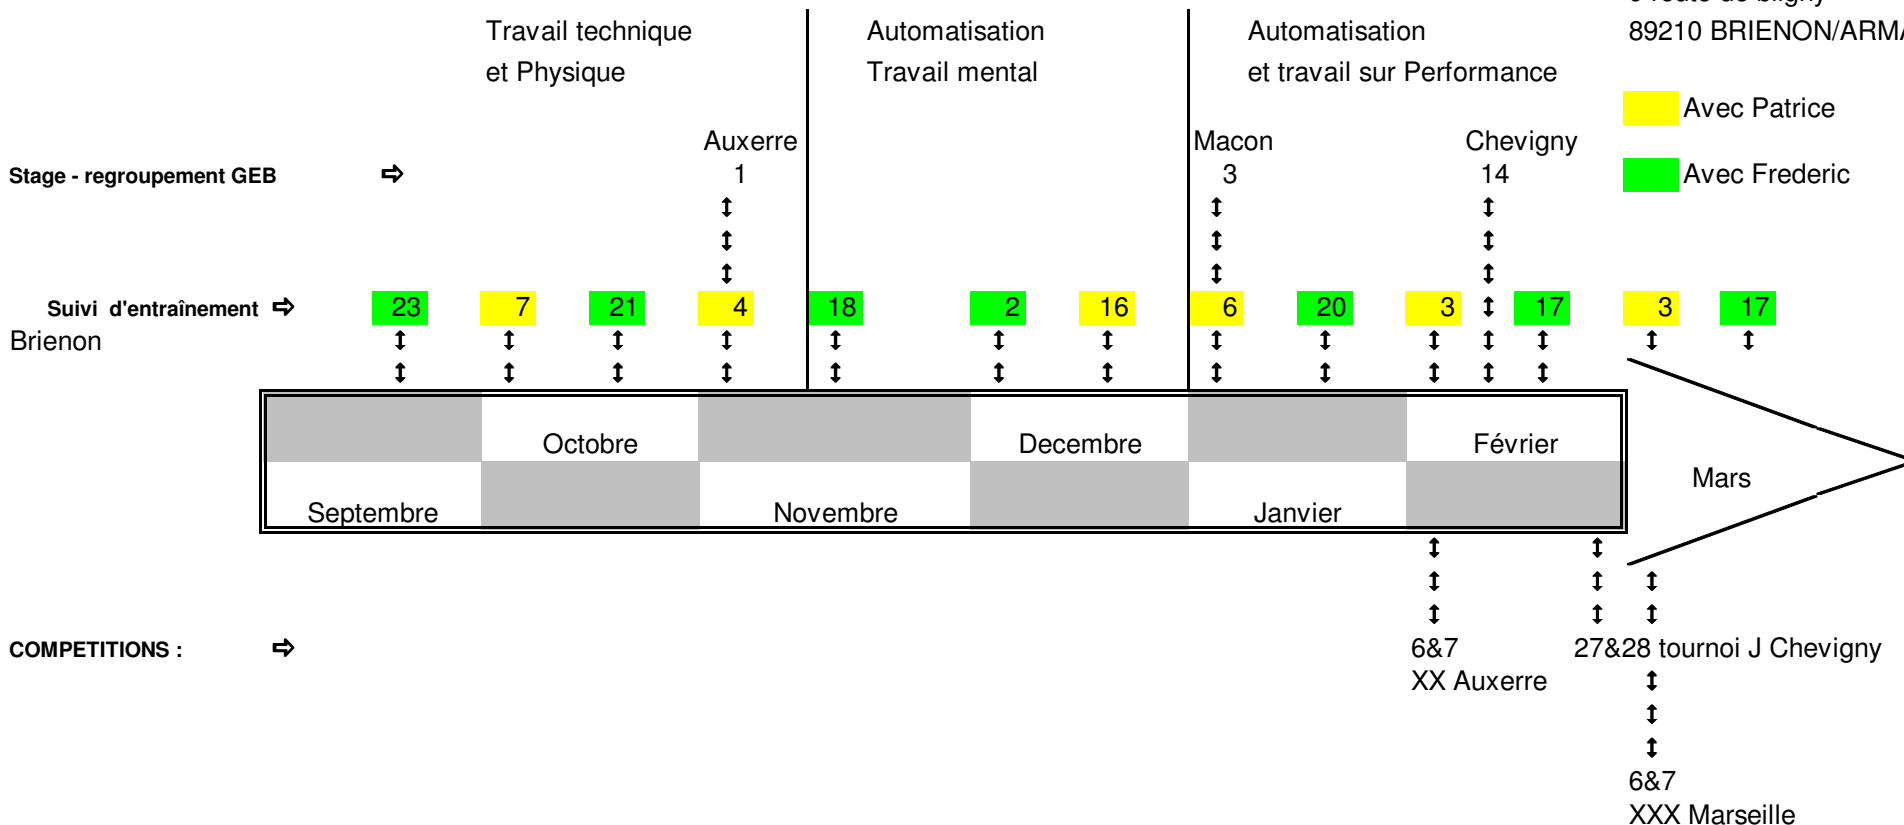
89210 BRIENON/ARM

Travail technique et Physique

Automatisation Travail mental

Automatisation et travail sur Performance

Avec Patrice

Avec Frederic

Stage - regroupement GEB ⇨

Auxerre 1

Macon 3

Chevigny 14

Suivi d'entraînement ⇨ Brienon

23 7 21 4 18 2 16 6 20 3 17 3 17

Septembre Octobre Novembre Decembre Janvier Février Mars

COMPETITIONS : ⇨

6&7 XX Auxerre

27&28 tournoi J Chevigny

6&7 XXX Marseille